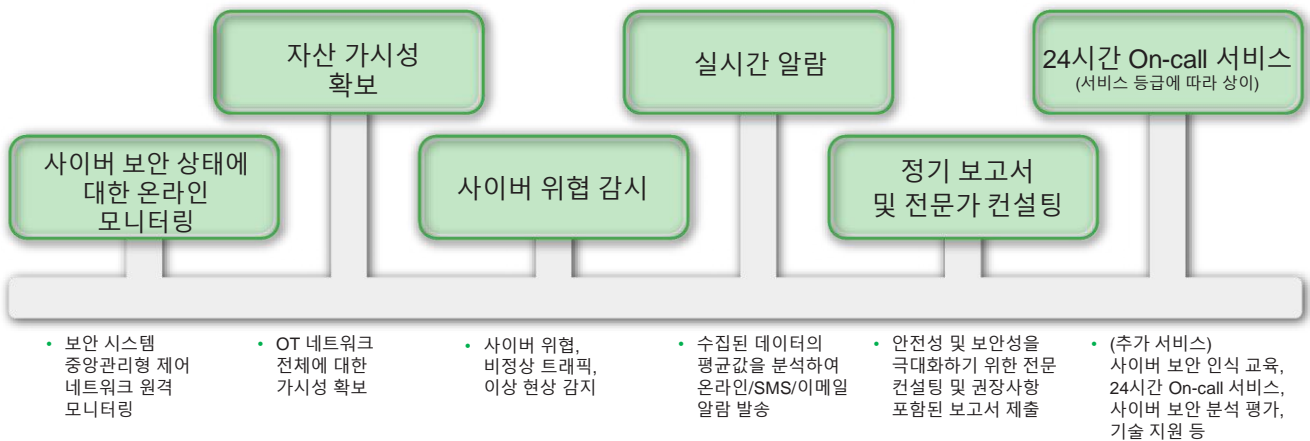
사이버 보안 상태에 대한 온라인 모니터링

자산 가시성 확보

사이버 위협 감시

실시간 알람

정기 보고서 및 전문가 컨설팅

24시간 On-call 서비스
(서비스 등급에 따라 상이)

• 보안 시스템 중앙관리형 제어 네트워크 원격 모니터링

• OT 네트워크 전체에 대한 가시성 확보

• 사이버 위협, 비정상 트래픽, 이상 현상 감지

• 수집된 데이터의 평균값을 분석하여 온라인/SMS/이메일 알람 발송

• 안전성 및 보안성을 극대화하기 위한 전문 컨설팅 및 권장사항 포함된 보고서 제출

• (추가 서비스) 사이버 보안 인식 교육, 24시간 On-call 서비스, 사이버 보안 분석 평가, 기술 지원 등